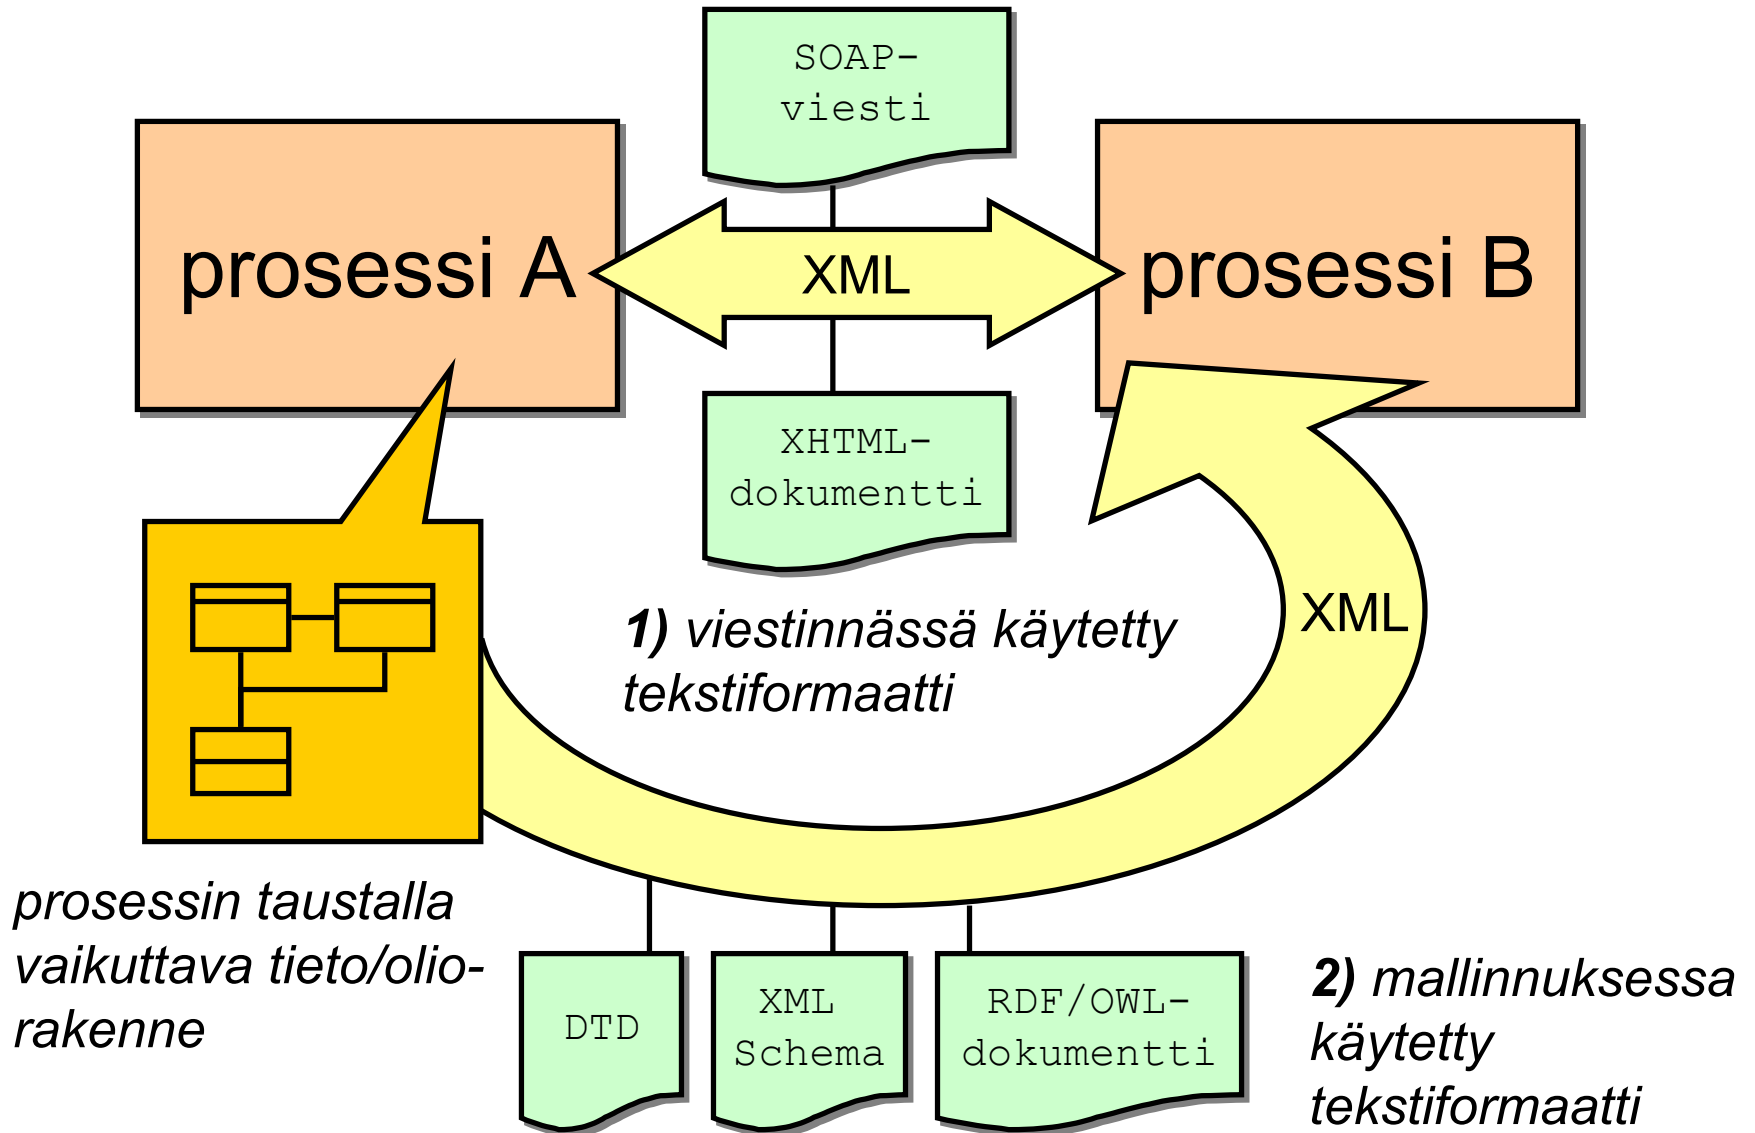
SOAP-viesti

prosessi A

XML

prosessi B

XHTML-dokumentti

1) viestinnässä käytetty tekstiformaatti

XML

prosessin taustalla vaikuttava tieto/olio-rakenne

DTD

XML Schema

RDF/OWL-dokumentti

2) mallinnuksessa käytetty tekstiformaatti